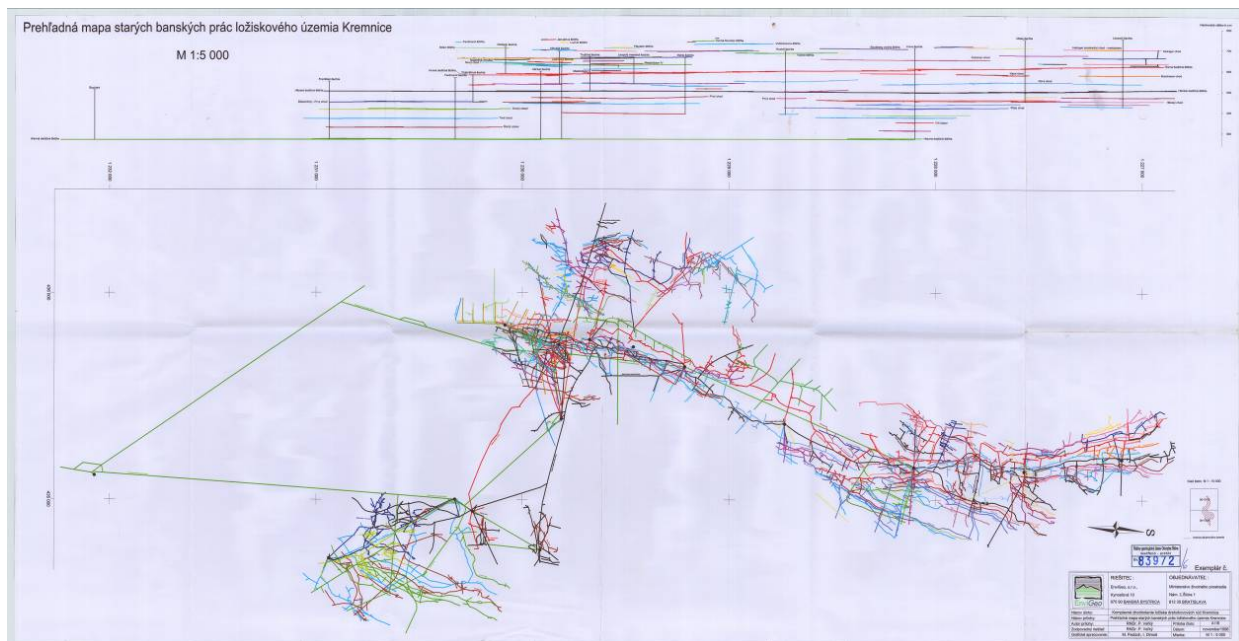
Prehľadná mapa starých banských prác ložiskového územia Kremnice

M 1:5 000

S

83972

Exemplár č.

RIEŠITEĽ:

OBJEDNÁVATEĽ:

Envirotel s.r.o.

Ministerstvo životného prostredia

875 00 BANSKÁ BYSTRICA

812 35 BRATISLAVA

M 1 : 5 000